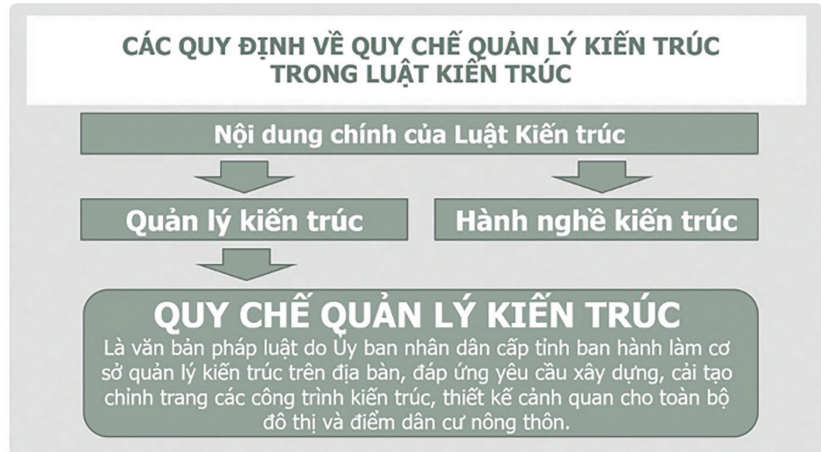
CÁC QUY ĐỊNH VỀ QUY CHẾ QUẢN LÝ KIẾN TRÚC TRONG LUẬT KIẾN TRÚC

Nội dung chính của Luật Kiến trúc

Quản lý kiến trúc

Hành nghề kiến trúc

QUY CHẾ QUẢN LÝ KIẾN TRÚC

Là văn bản pháp luật do Ủy ban nhân dân cấp tỉnh ban hành làm cơ sở quản lý kiến trúc trên địa bàn, đáp ứng yêu cầu xây dựng, cải tạo chỉnh trang các công trình kiến trúc, thiết kế cảnh quan cho toàn bộ đô thị và điểm dân cư nông thôn.